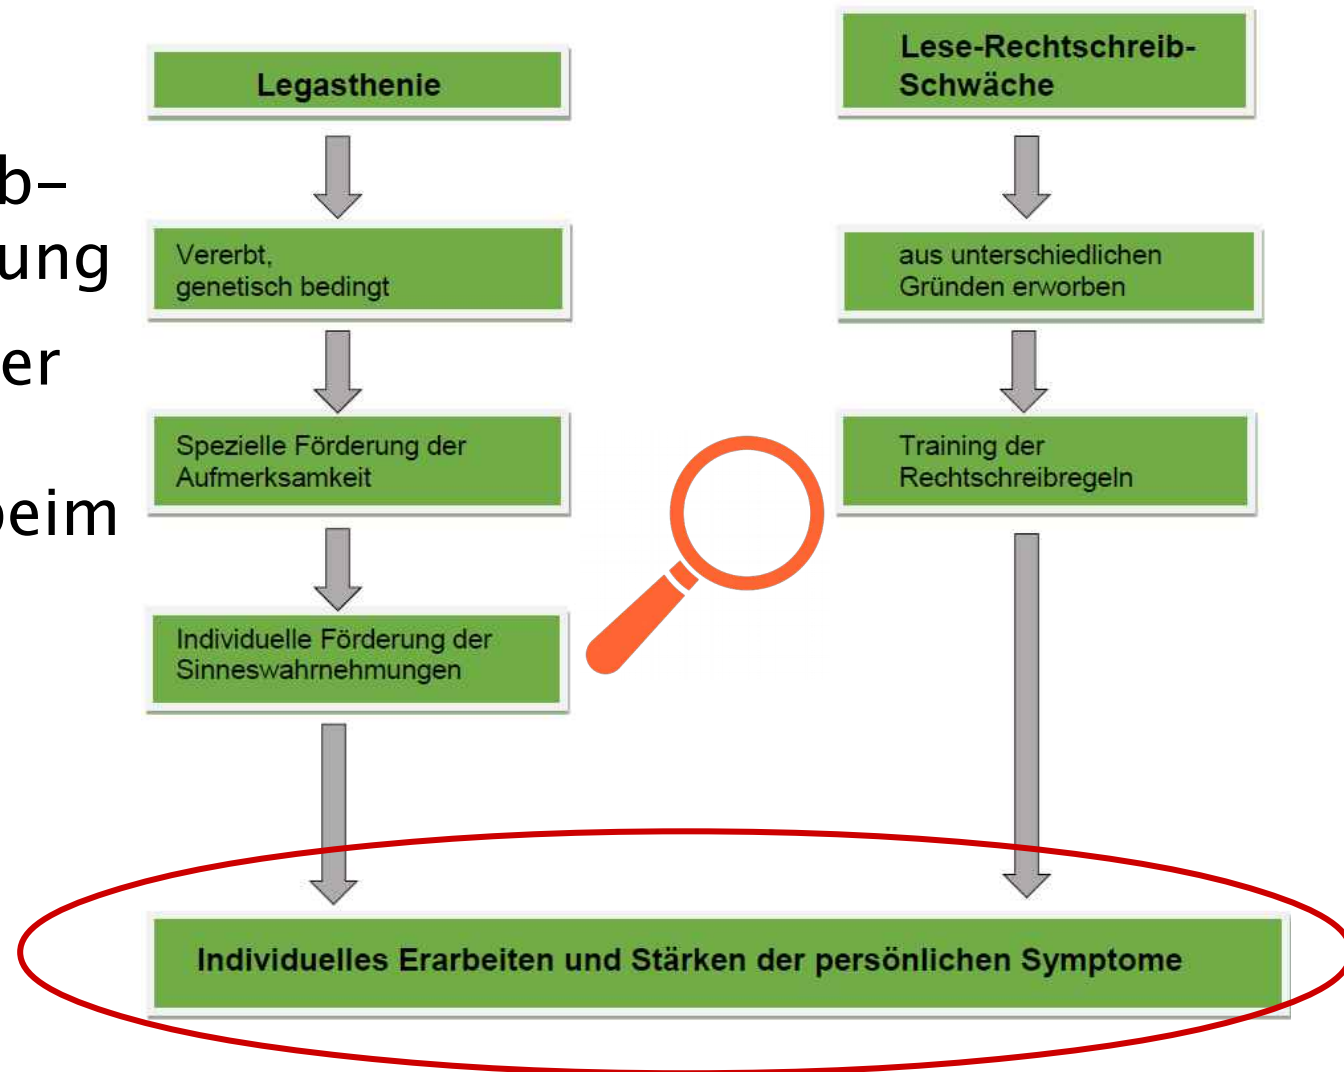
b–
ung
er
beim

Legasthenie

Vererbt, genetisch bedingt

Spezielle Förderung der Aufmerksamkeit

Individuelle Förderung der Sinneswahrnehmungen

Lese-Rechtschreib-Schwäche

aus unterschiedlichen Gründen erworben

Training der Rechtschreibregeln

Individuelles Erarbeiten und Stärken der persönlichen Symptome